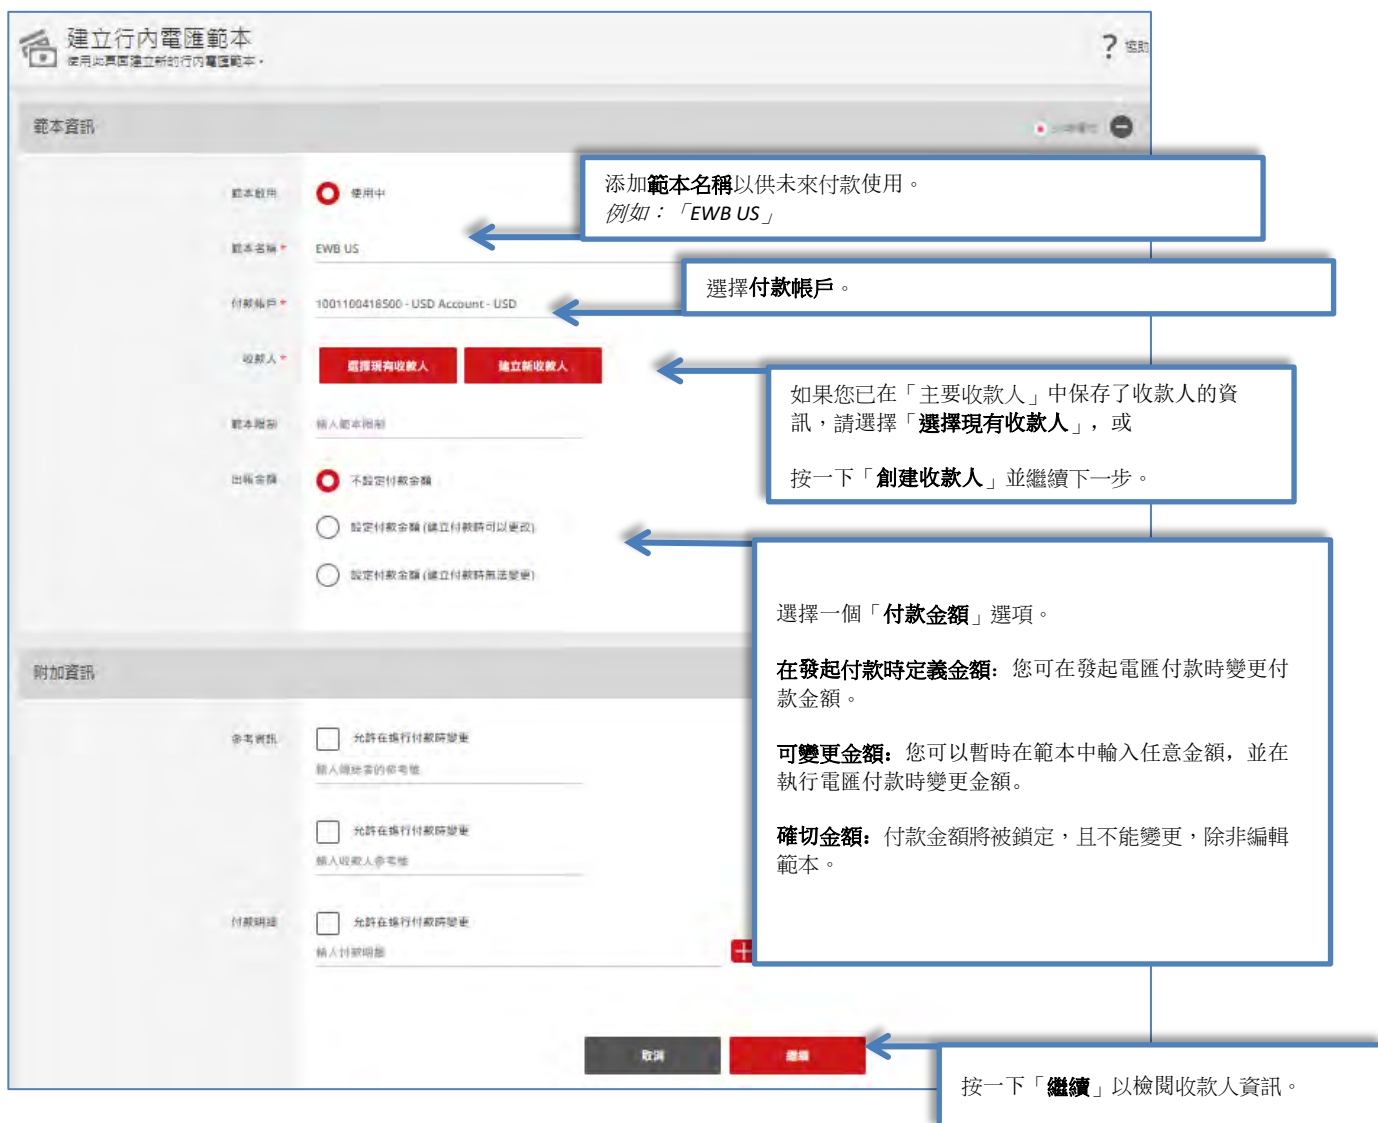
建立行內電匯範本
使用此頁面建立新的行內電匯範本。

? 協助

範本資訊

範本啟用 使用中

範本名稱 * EWB US

付款帳戶 * 1001100418500 - USD Account - USD

收款人 * 選擇現有收款人 建立新收款人

範本用途 輸入範本用途

出帳金額 不設定付款金額

設定付款金額 (建立付款時可以更改)

設定付款金額 (建立付款時無法變更)

附加資訊

參考資訊 允許在執行付款時變更
輸入總結表的參考號

允許在執行付款時變更
輸入收款人參考號

付款明細 允許在執行付款時變更
輸入付款明細

取消 繼續

添加**範本名稱**以供未來付款使用。
*例如：「EWB US」*

選擇**付款帳戶**。

如果您已在「主要收款人」中保存了收款人的資訊，請選擇「**選擇現有收款人**」，或

按一下「**創建收款人**」並繼續下一步。

選擇一個「**付款金額**」選項。

**在發起付款時定義金額：**您可在發起電匯付款時變更付款金額。

**可變更金額：**您可以暫時在範本中輸入任意金額，並在執行電匯付款時變更金額。

**確切金額：**付款金額將被鎖定，且不能變更，除非編輯範本。

按一下「**繼續**」以檢閱收款人資訊。